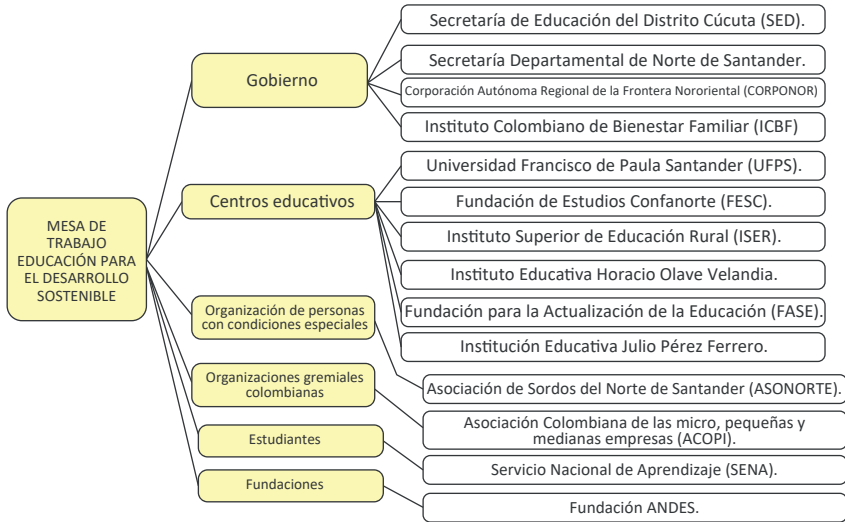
MESA DE TRABAJO EDUCACIÓN PARA EL DESARROLLO SOSTENIBLE

Gobierno

Secretaría de Educación del Distrito Cúcuta (SED).

Secretaría Departamental de Norte de Santander.

Corporación Autónoma Regional de la Frontera Nororiental (CORPONOR)

Instituto Colombiano de Bienestar Familiar (ICBF)

Centros educativos

Universidad Francisco de Paula Santander (UFPS).

Fundación de Estudios Confanorte (FESC).

Instituto Superior de Educación Rural (ISER).

Instituto Educativa Horacio Olave Velandia.

Fundación para la Actualización de la Educación (FASE).

Institución Educativa Julio Pérez Ferrero.

Organización de personas con condiciones especiales

Asociación de Sordos del Norte de Santander (ASONORTE).

Organizaciones gremiales colombianas

Asociación Colombiana de las micro, pequeñas y medianas empresas (ACOPI).

Estudiantes

Servicio Nacional de Aprendizaje (SENA).

Fundaciones

Fundación ANDES.